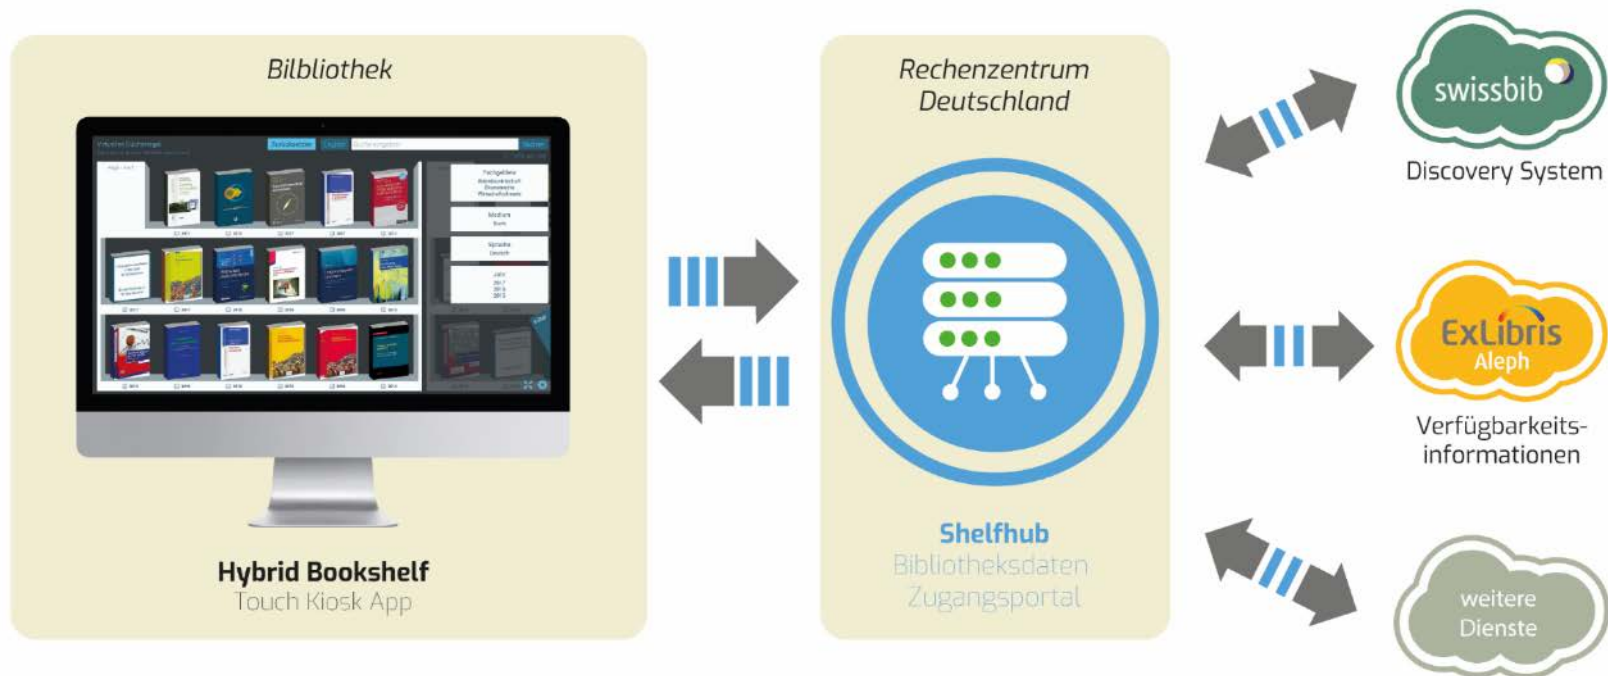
Bilbliothek

Hybrid Bookshelf
Touch Kiosk App

Rechenzentrum Deutschland

Shelfhub
Bibliotheksdaten
Zugangsportal

swissbib
Discovery System

ExLibris
Aleph
Verfügbarkeitsinformationen

weitere Dienste